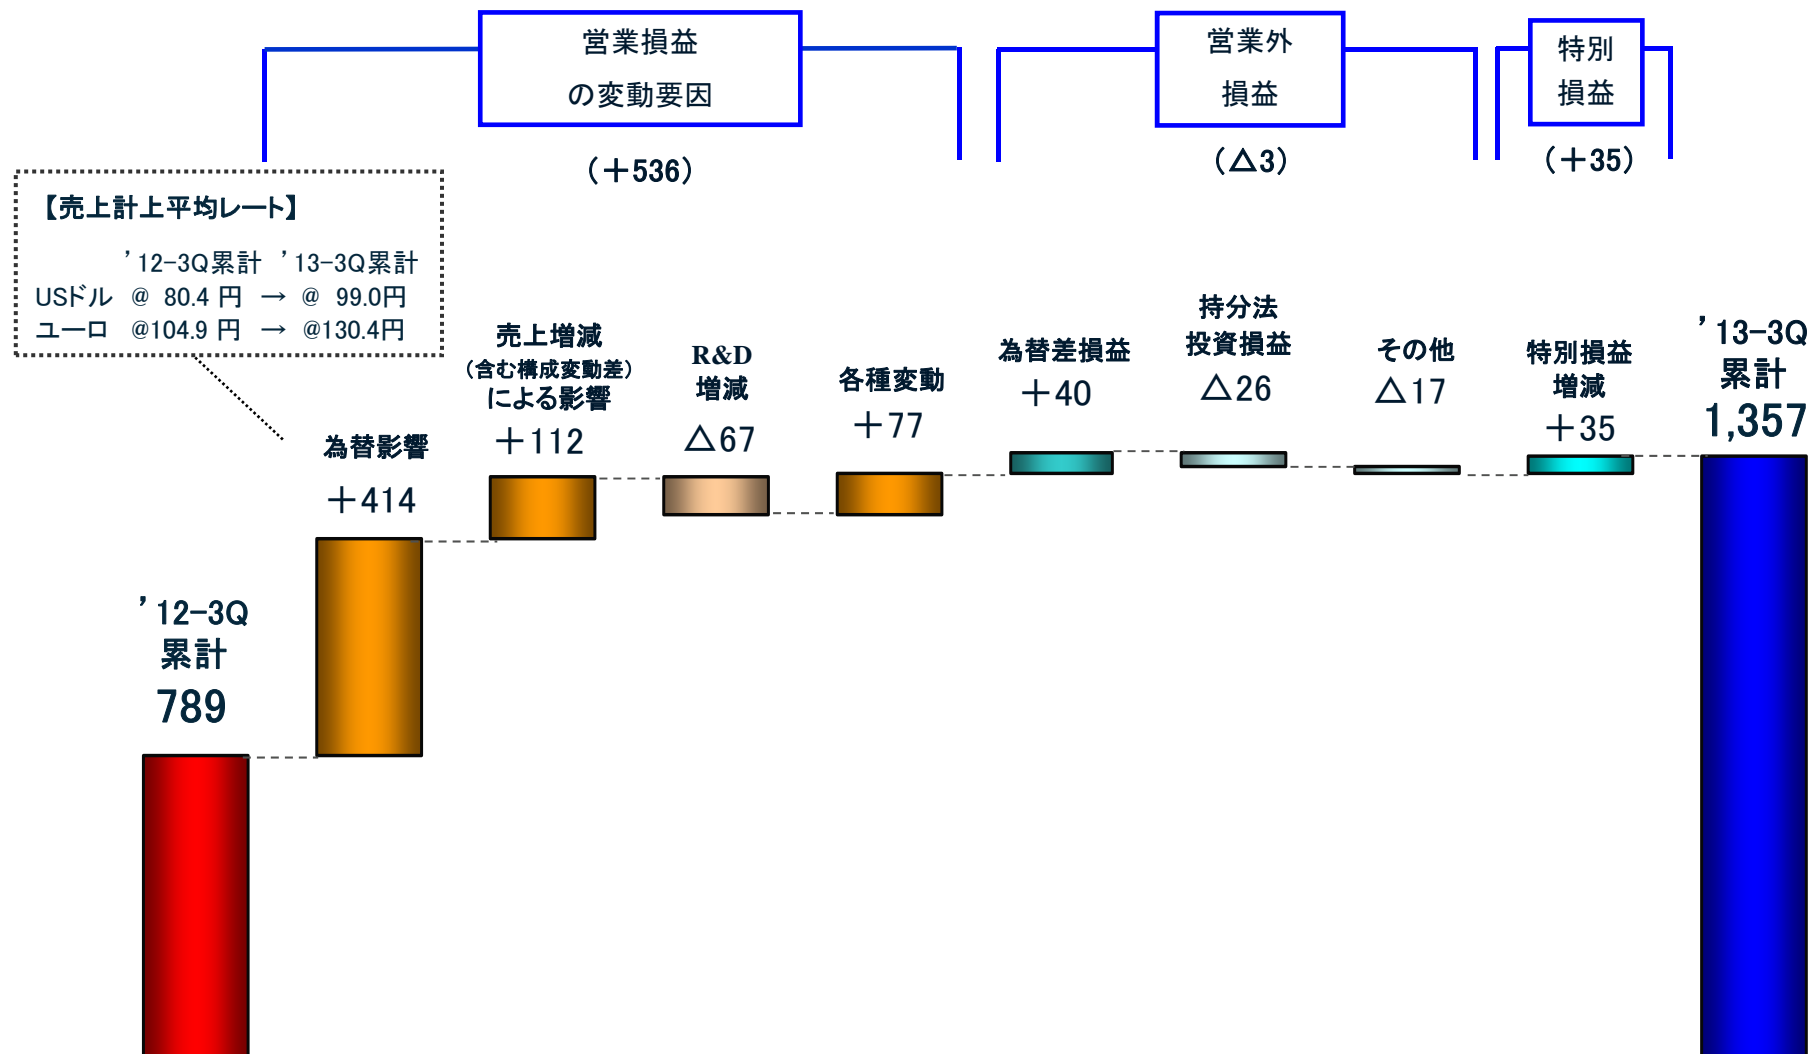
営業損益
の変動要因

（＋536）

営業外
損益

（△3）

特別
損益

（＋35）

【売上計上平均レート】

| | '12-3Q累計 | | '13-3Q累計 |
|---|---|---|---|
| USドル | @ 80.4 円 | → | @ 99.0円 |
| ユーロ | @104.9 円 | → | @130.4円 |

'12-3Q
累計
789

為替影響
＋414

売上増減
（含む構成変動差）
による影響
＋112

R&D
増減
△67

各種変動
＋77

為替差損益
＋40

持分法
投資損益
△26

その他
△17

特別損益
増減
＋35

'13-3Q
累計
1,357